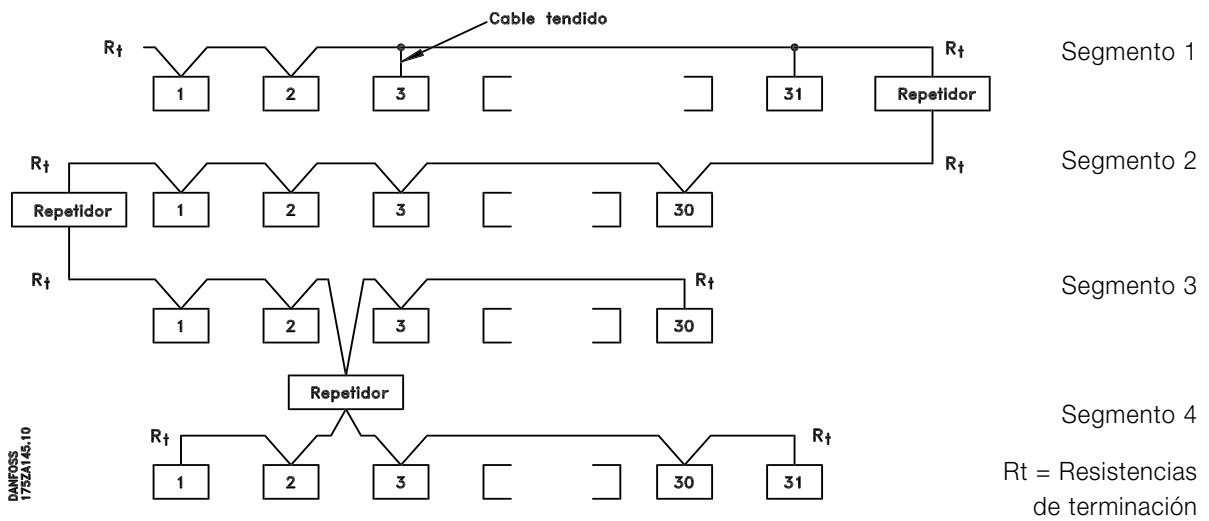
Cable tendido

$R_t$ $R_t$ Segmento 1

1 2 3 31 Repetidor

$R_t$ $R_t$ Segmento 2

Repetidor 1 2 3 30

$R_t$ $R_t$ Segmento 3

1 2 3 30

Repetidor

Segmento 4

$R_t$ $R_t$

1 2 3 30 31

DANFOSS 175ZA145.10

Rt = Resistencias de terminación